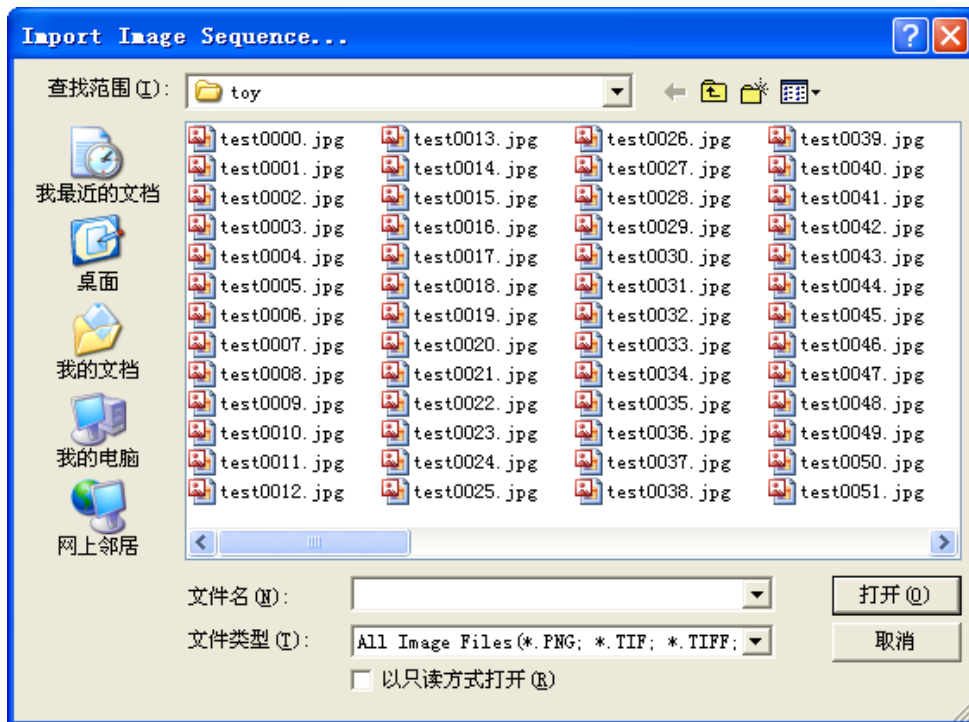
Import Image Sequence...

查找范围(I): toy

我最近的文档
桌面
我的文档
我的电脑
网上邻居

test0000.jpg
test0001.jpg
test0002.jpg
test0003.jpg
test0004.jpg
test0005.jpg
test0006.jpg
test0007.jpg
test0008.jpg
test0009.jpg
test0010.jpg
test0011.jpg
test0012.jpg
test0013.jpg
test0014.jpg
test0015.jpg
test0016.jpg
test0017.jpg
test0018.jpg
test0019.jpg
test0020.jpg
test0021.jpg
test0022.jpg
test0023.jpg
test0024.jpg
test0025.jpg
test0026.jpg
test0027.jpg
test0028.jpg
test0029.jpg
test0030.jpg
test0031.jpg
test0032.jpg
test0033.jpg
test0034.jpg
test0035.jpg
test0036.jpg
test0037.jpg
test0038.jpg
test0039.jpg
test0040.jpg
test0041.jpg
test0042.jpg
test0043.jpg
test0044.jpg
test0045.jpg
test0046.jpg
test0047.jpg
test0048.jpg
test0049.jpg
test0050.jpg
test0051.jpg

文件名(N):
文件类型(T): All Image Files(*.PNG; *.TIF; *.TIFF;
以只读方式打开(R)
打开(O)
取消